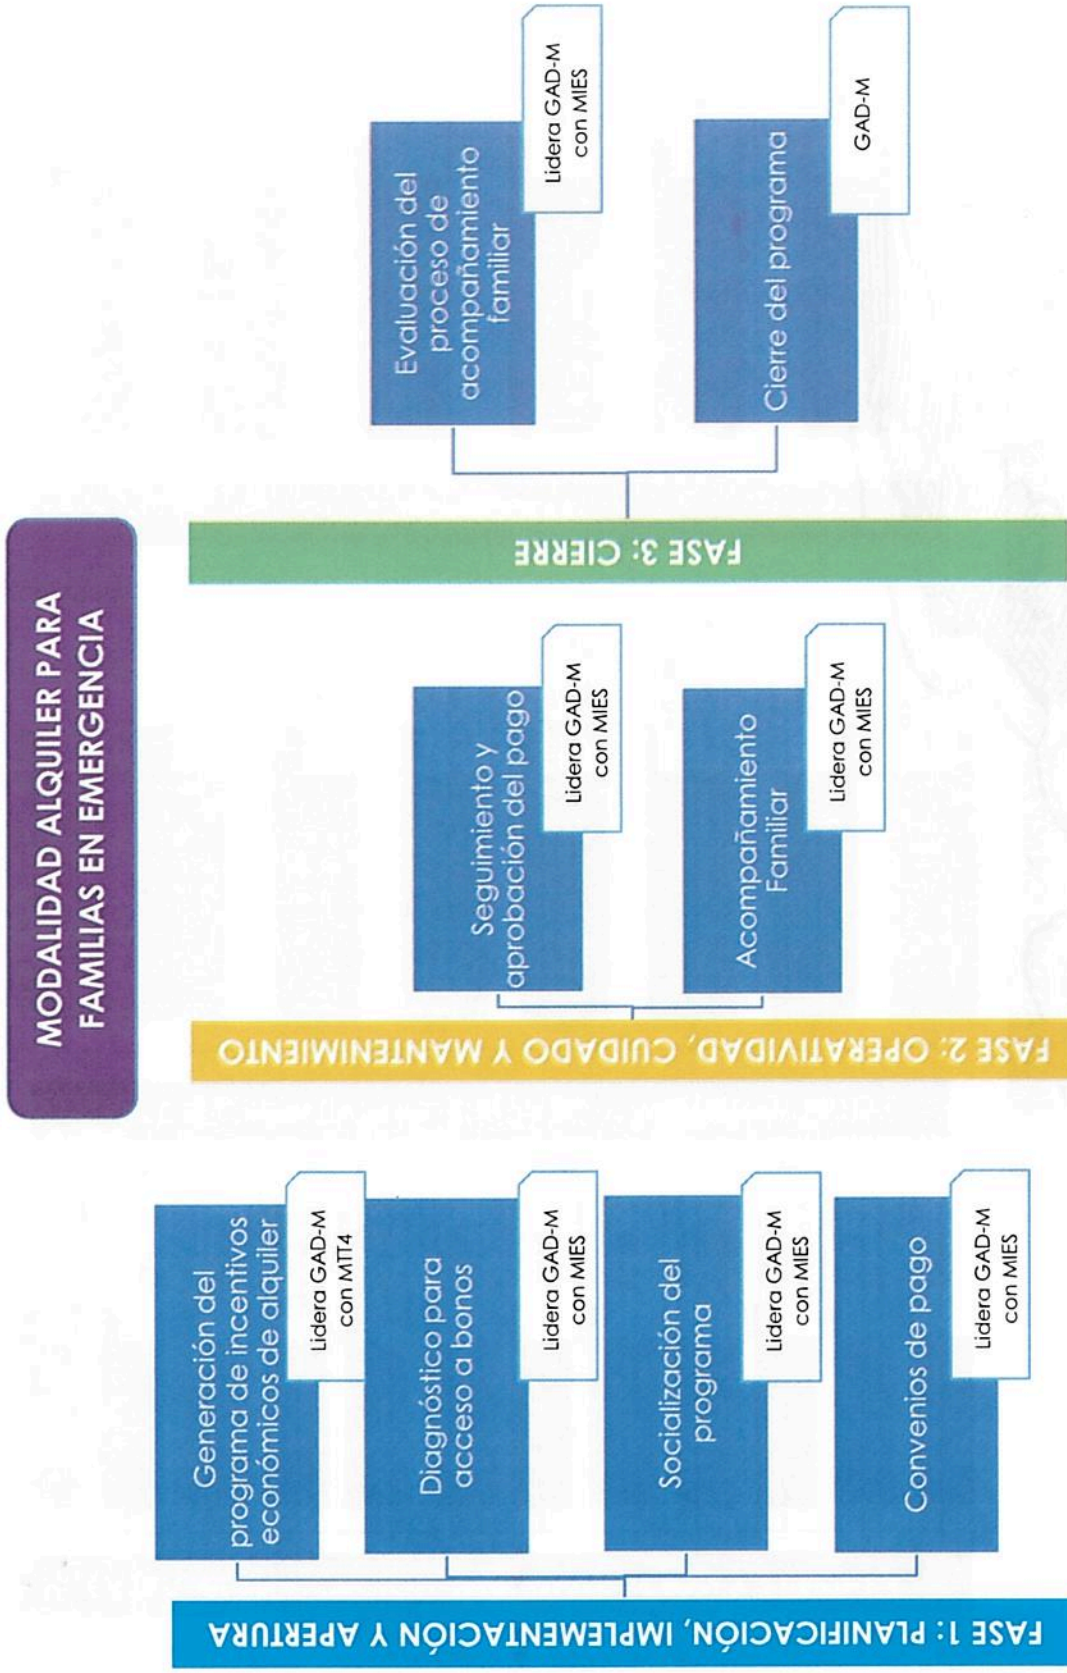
MODALIDAD ALQUILER PARA FAMILIAS EN EMERGENCIA

FASE 1: PLANIFICACIÓN, IMPLEMENTACIÓN Y APERTURA

Generación del programa de incentivos económicos de alquiler
Lidera GAD-M con MTT4

Diagnóstico para acceso a bonos
Lidera GAD-M con MIES

Socialización del programa
Lidera GAD-M con MIES

Convenios de pago
Lidera GAD-M con MIES

FASE 2: OPERATIVIDAD, CUIDADO Y MANTENIMIENTO

Seguimiento y aprobación del pago
Lidera GAD-M con MIES

Acompañamiento Familiar
Lidera GAD-M con MIES

FASE 3: CIERRE

Evaluación del proceso de acompañamiento familiar
Lidera GAD-M con MIES

Cierre del programa
GAD-M